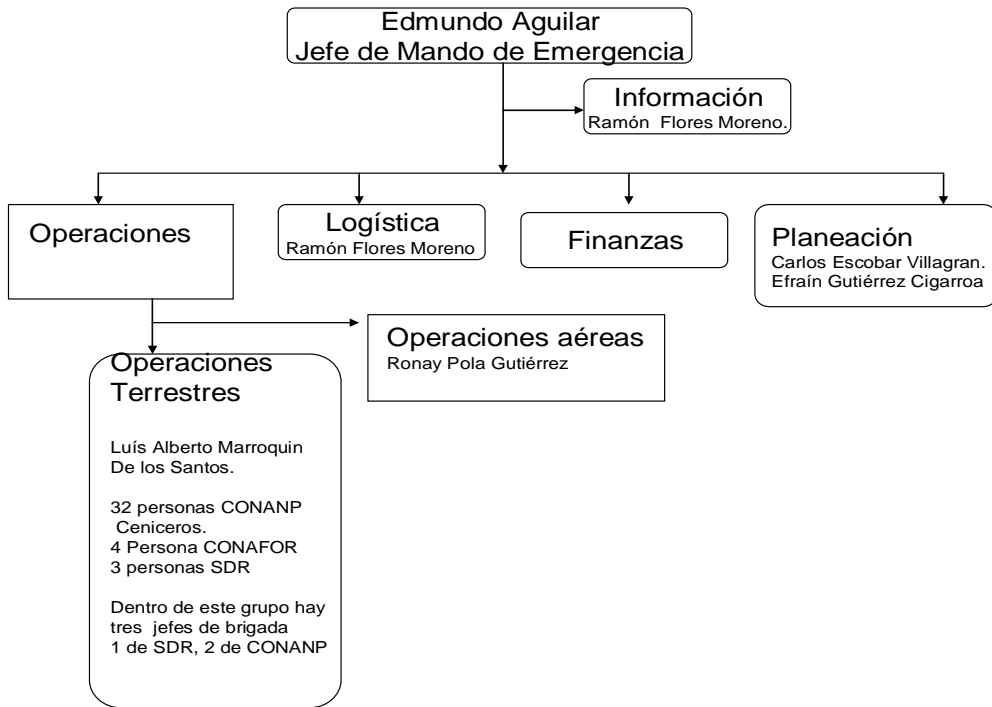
Edmundo Aguilar
Jefe de Mando de Emergencia

Información
Ramón Flores Moreno.

Operaciones

Logística
Ramón Flores Moreno

Finanzas

Planeación
Carlos Escobar Villagran.
Efraín Gutiérrez Cigarroa

Operaciones aéreas
Ronay Pola Gutiérrez

Operaciones Terrestres

Luís Alberto Marroquin De los Santos.

32 personas CONANP Ceniceros.
4 Persona CONAFOR
3 personas SDR

Dentro de este grupo hay tres jefes de brigada
1 de SDR, 2 de CONANP